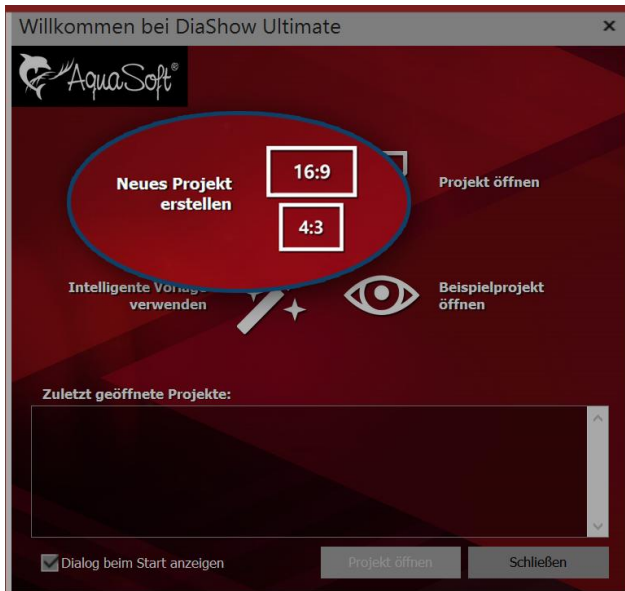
Willkommen bei DiaShow Ultimate

×

AquaSoft®

Neues Projekt erstellen

16:9

4:3

Projekt öffnen

Intelligente Vorlage verwenden

Beispielprojekt öffnen

Zuletzt geöffnete Projekte:

Dialog beim Start anzeigen

Projekt öffnen

Schließen